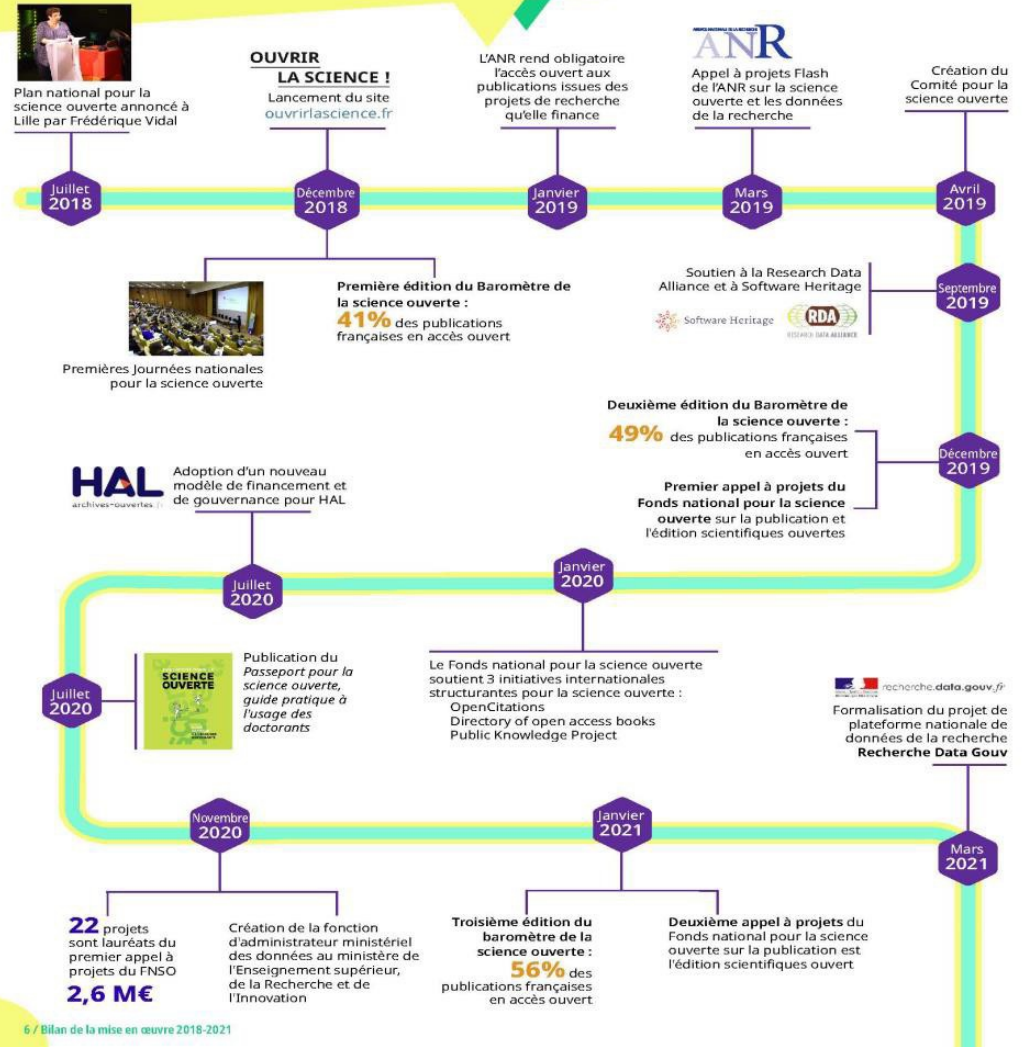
Plan national pour la science ouverte annoncé à Lille par Frédérique Vidal

Juillet 2018

OUVRIR LA SCIENCE !
Lancement du site ouvrirlascience.fr

Décembre 2018

L'ANR rend obligatoire l'accès ouvert aux publications issues des projets de recherche qu'elle finance

Janvier 2019

ANR
Appel à projets Flash de l'ANR sur la science ouverte et les données de la recherche

Mars 2019

Création du Comité pour la science ouverte

Avril 2019

Premières Journées nationales pour la science ouverte

Première édition du Baromètre de la science ouverte :
41% des publications françaises en accès ouvert

Soutien à la Research Data Alliance et à Software Heritage

Software Heritage RDA

Septembre 2019

Deuxième édition du Baromètre de la science ouverte :
49% des publications françaises en accès ouvert

Premier appel à projets du Fonds national pour la science ouverte sur la publication et l'édition scientifiques ouvertes

Décembre 2019

HAL archives-ouvertes.fr
Adoption d'un nouveau modèle de financement et de gouvernance pour HAL

Juillet 2020

Janvier 2020

Le Fonds national pour la science ouverte soutient 3 initiatives internationales structurantes pour la science ouverte :
OpenCitations
Directory of open access books
Public Knowledge Project

Juillet 2020

SCIENCE OUVERTE
Publication du Passeport pour la science ouverte, guide pratique à l'usage des doctorants

recherche.data.gouv.fr
Formalisation du projet de plateforme nationale de données de la recherche Recherche Data Gouv

Novembre 2020

Janvier 2021

Mars 2021

22 projets sont lauréats du premier appel à projets du FNSO
2,6 M€

Création de la fonction d'administrateur ministériel des données au ministère de l'Enseignement supérieur, de la Recherche et de l'Innovation

Troisième édition du baromètre de la science ouverte :
56% des publications françaises en accès ouvert

Deuxième appel à projets du Fonds national pour la science ouverte sur la publication est l'édition scientifiques ouvert

6 / Bilan de la mise en œuvre 2018-2021